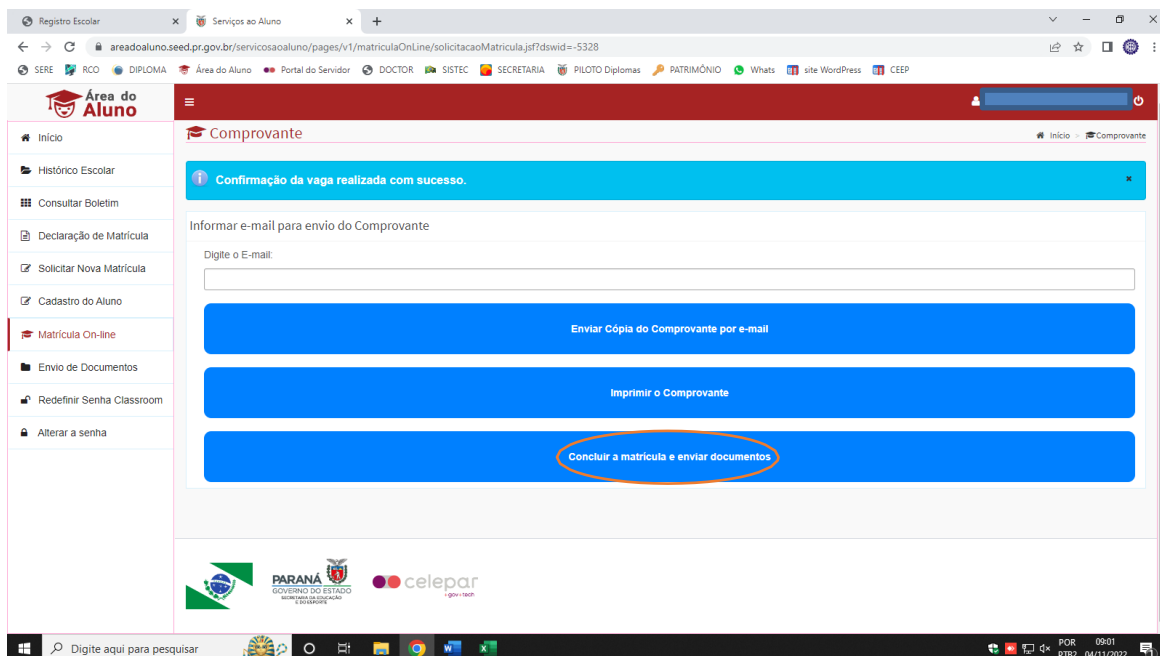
Registro Escolar × Serviços ao Aluno × +

areadoaluno.seed.pr.gov.br/servicosaoaluno/pages/v1/matriculaOnLine/solicitacaoMatricula.jsf?dswid=-5328

SERE RCO DIPLOMA Área do Aluno Portal do Servidor DOCTOR SISTEC SECRETARIA PILOTO Diplomas PATRIMÔNIO Whats site WordPress CEEP

Área do Aluno

Início
Histórico Escolar
Consultar Boletim
Declaração de Matrícula
Solicitar Nova Matrícula
Cadastro do Aluno
Matrícula On-line
Envio de Documentos
Redefinir Senha Classroom
Alterar a senha

Comprovante

Início > Comprovante

Confirmação da vaga realizada com sucesso.

×

Informar e-mail para envio do Comprovante

Digite o E-mail:

Enviar Cópia do Comprovante por e-mail

Imprimir o Comprovante

Concluir a matrícula e enviar documentos

PARANÁ GOVERNO DO ESTADO SECRETARIA DA EDUCAÇÃO E DO ESPORTE

celepar gov tech

Digite aqui para pesquisar

POR PTB2 09:01 04/11/2022